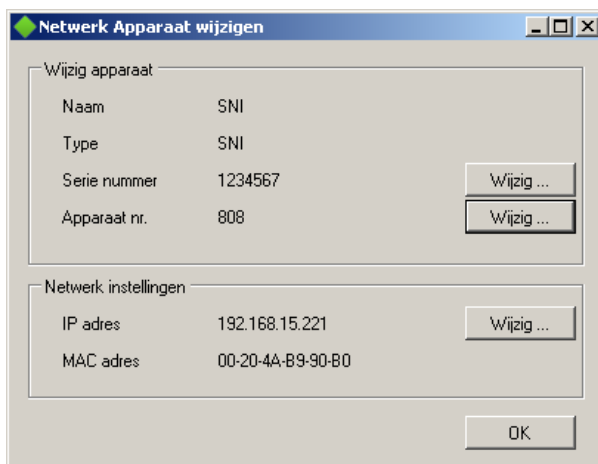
Netwerk Apparaat wijzigen

Wijzig apparaat

| | | |
|---|---|---|
| Naam | SNI | |
| Type | SNI | |
| Serie nummer | 1234567 | Wijzig ... |
| Apparaat nr. | 808 | Wijzig ... |

Netwerk instellingen

| | | |
|---|---|---|
| IP adres | 192.168.15.221 | Wijzig ... |
| MAC adres | 00-20-4A-B9-90-B0 | |

OK